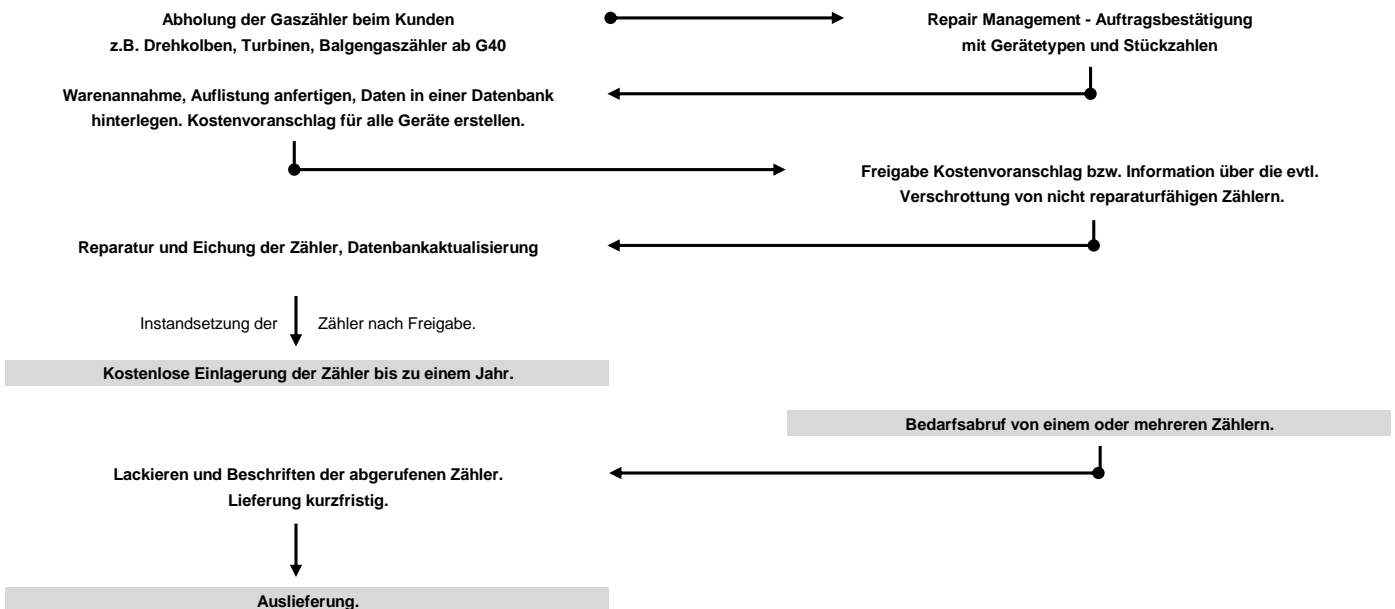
Abholung der Gaszähler beim Kunden
z.B. Drehkolben, Turbinen, Balgengaszähler ab G40

Repair Management - Auftragsbestätigung
mit Gerätetypen und Stückzahlen

Warenannahme, Auflistung anfertigen, Daten in einer Datenbank hinterlegen. Kostenvoranschlag für alle Geräte erstellen.

Freigabe Kostenvoranschlag bzw. Information über die evtl. Verschrottung von nicht reparaturfähigen Zählern.

Reparatur und Eichung der Zähler, Datenbankaktualisierung

Instandsetzung der Zähler nach Freigabe.

Kostenlose Einlagerung der Zähler bis zu einem Jahr.

Bedarfsabruf von einem oder mehreren Zählern.

Lackieren und Beschriften der abgerufenen Zähler.
Lieferung kurzfristig.

Auslieferung.